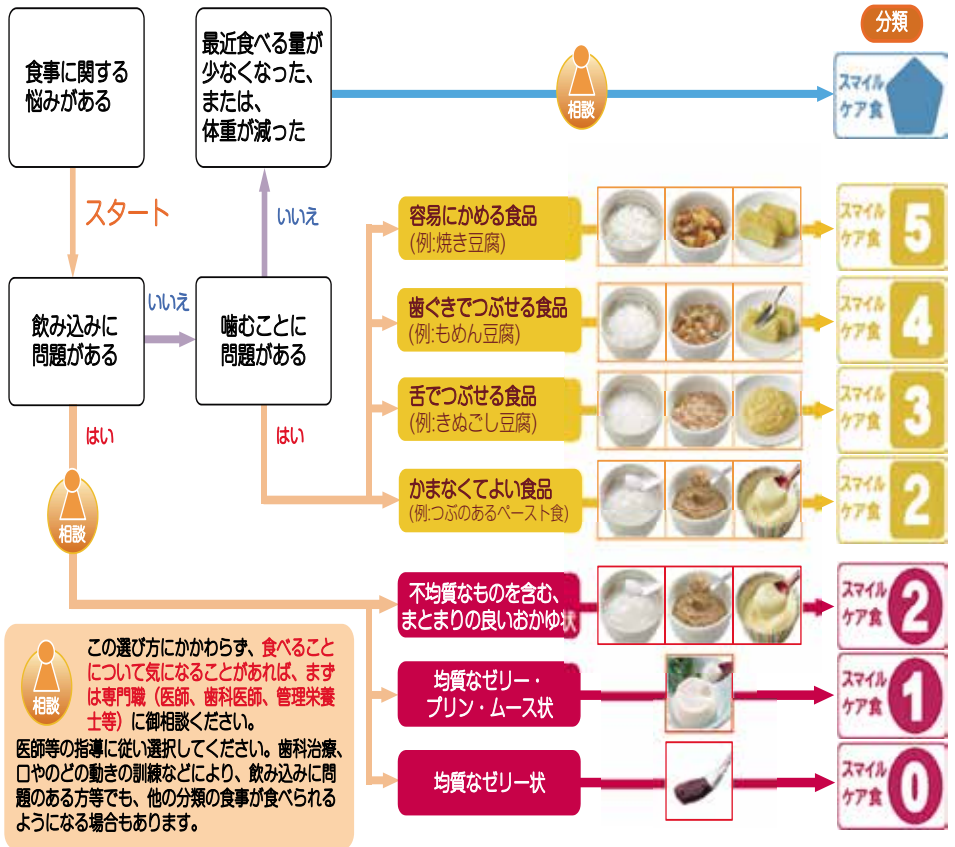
分類

食事に関する悩みがある

最近食べる量が少なくなった、または、体重が減った

相談

スマイルケア食

スタート

いいえ

飲み込みに問題がある

いいえ

噛むことに問題がある

はい

はい

相談

容易にかめる食品
(例:焼き豆腐)

スマイルケア食 5

歯ぐきでつぶせる食品
(例:もめん豆腐)

スマイルケア食 4

舌でつぶせる食品
(例:きぬごし豆腐)

スマイルケア食 3

かまなくてよい食品
(例:つぶのあるペースト食)

スマイルケア食 2

不均質なものを含む、まとまりの良いおかゆ状

スマイルケア食 2

均質なゼリー・プリン・ムース状

スマイルケア食 1

均質なゼリー状

スマイルケア食 0

相談

この選び方にかかわらず、食べることについて気になることがあれば、まずは専門職（医師、歯科医師、管理栄養士等）に御相談ください。

医師等の指導に従い選択してください。歯科治療、口やのどの動きの訓練などにより、飲み込みに問題のある方等でも、他の分類の食事が食べられるようになる場合もあります。